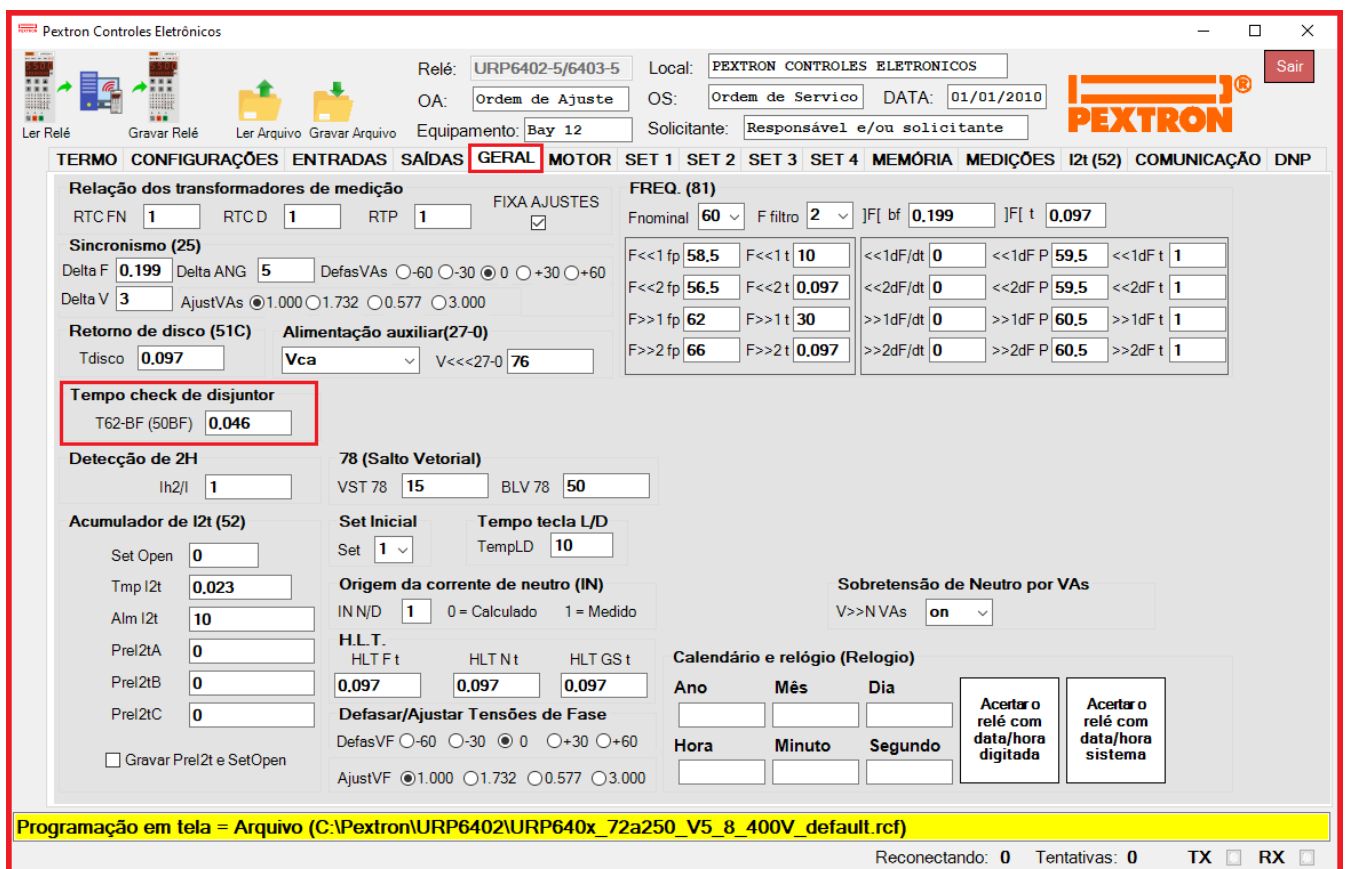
Pextron Controles Eletrônicos

Ler Relé Gravar Relé Ler Arquivo Gravar Arquivo

Relé: URP6402-5/6403-5 Local: PEXTRON CONTROLES ELETRONICOS
OA: Ordem de Ajuste OS: Ordem de Servico DATA: 01/01/2010
Equipamento: Bay 12 Solicitante: Responsável e/ou solicitante

PEXTRON®

Sair

TERMO CONFIGURAÇÕES ENTRADAS SAÍDAS GERAL MOTOR SET 1 SET 2 SET 3 SET 4 MEMÓRIA MEDIÇÕES I2t (52) COMUNICAÇÃO DNP

Relação dos transformadores de medição
RTC FN 1 RTC D 1 RTP 1 FIXA AJUSTES

Sincronismo (25)
Delta F 0.199 Delta ANG 5 DefasVAs -60 -30 0 +30 +60
Delta V 3 AjustVAs 1.000 1.732 0.577 3.000

Retorno de disco (51C)
Tdisco 0.097

Alimentação auxiliar(27-0)
Vca V<<<27-0 76

Tempo check de disjuntor
T62-BF (50BF) 0.046

Detecção de 2H
Ih2/I 1

78 (Salto Vetorial)
VST 78 15 BLV 78 50

Acumulador de I2t (52)
Set Open 0
Tmp I2t 0.023
Alm I2t 10
PreI2tA 0
PreI2tB 0
PreI2tC 0
Gravar PreI2t e SetOpen

Set Inicial
Set 1

Tempo tecla L/D
TempLD 10

Origem da corrente de neutro (IN)
IN N/D 1 0 = Calculado 1 = Medido

H.L.T.
HLT F t 0.097 HLT N t 0.097 HLT GS t 0.097

Defasar/Ajustar Tensões de Fase
DefasVF -60 -30 0 +30 +60
AjustVF 1.000 1.732 0.577 3.000

FREQ. (81)
Fnominal 60 F filtro 2 ]F[ bf 0.199 ]F[ t 0.097

F<<1 fp 58.5 F<<1 t 10 <<1dF/dt 0 <<1dF P 59.5 <<1dF t 1
F<<2 fp 56.5 F<<2 t 0.097 <<2dF/dt 0 <<2dF P 59.5 <<2dF t 1
F>>1 fp 62 F>>1 t 30 >>1dF/dt 0 >>1dF P 60.5 >>1dF t 1
F>>2 fp 66 F>>2 t 0.097 >>2dF/dt 0 >>2dF P 60.5 >>2dF t 1

Sobretensão de Neutro por VAs
V>>N VAs on

Calendário e relógio (Relogio)
Ano Mês Dia
Hora Minuto Segundo
Acertar o relé com data/hora digitada
Acertar o relé com data/hora sistema

Programação em tela = Arquivo (C:\Pextron\URP6402\URP640x_72a250_V5_8_400V_default.rcf)

Reconectando: 0 Tentativas: 0 TX RX